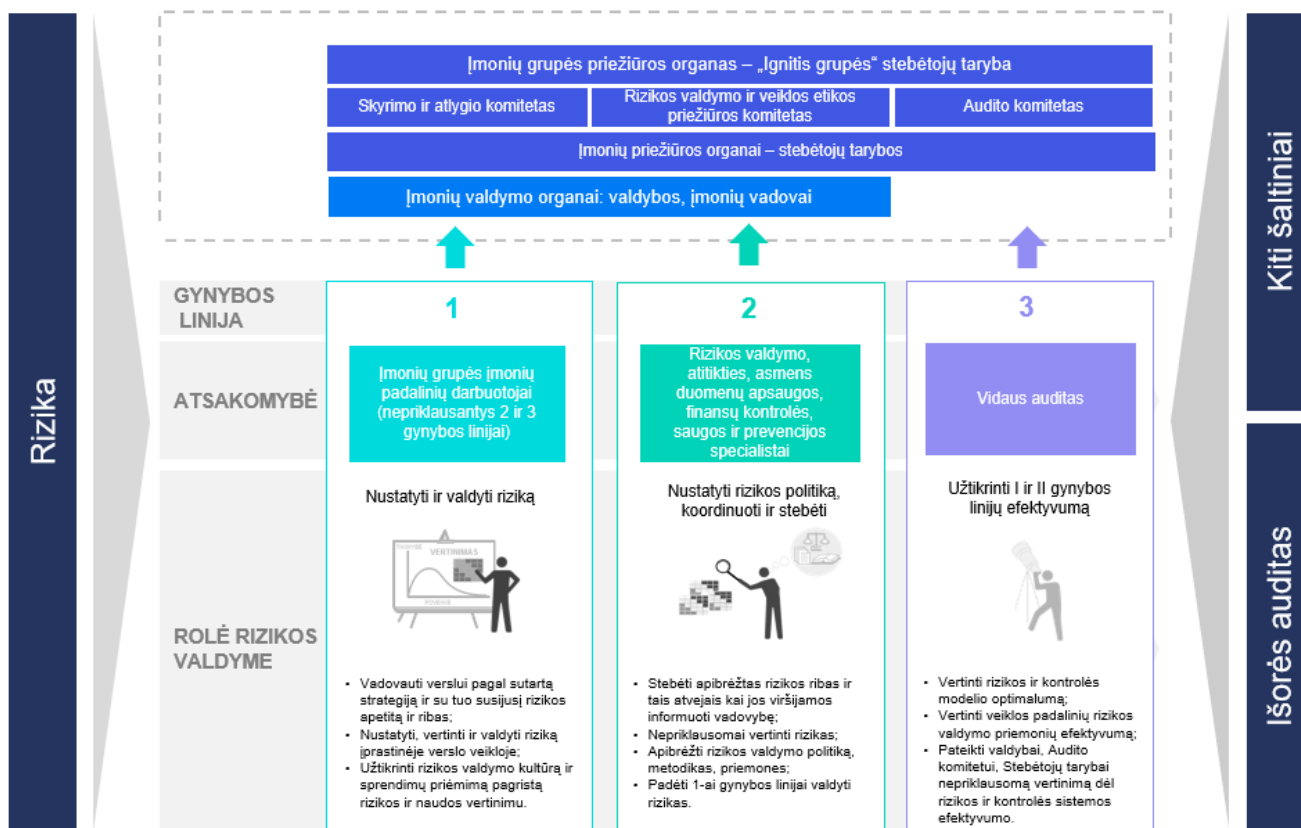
Rizika

Įmonių grupės priežiūros organas – „Ignitis grupės" stebėtojų taryba

Skyrimo ir atlygio komitetas

Rizikos valdymo ir veiklos etikos priežiūros komitetas

Audito komitetas

Įmonių priežiūros organai – stebėtojų tarybos

Įmonių valdymo organai: valdybos, įmonių vadovai

Kiti šaltiniai

GYNYBOS LINIJA

ATSAKOMYBĖ

ROLĖ RIZIKOS VALDYME

1

Įmonių grupės įmonių padalinių darbuotojai (nepriklausantys 2 ir 3 gynybos linijai)

Nustatyti ir valdyti riziką

TIKIMYBĖ

VERTINIMAS

POVEIKIS

- Vadovauti verslui pagal sutartą strategiją ir su tuo susijusį rizikos apetitą ir ribas;
- Nustatyti, vertinti ir valdyti riziką įprastinėje verslo veikloje;
- Užtikrinti rizikos valdymo kultūrą ir sprendimų priėmimą pagristą rizikos ir naudos vertinimu.

2

Rizikos valdymo, atitikties, asmens duomenų apsaugos, finansų kontrolės, saugos ir prevencijos specialistai

Nustatyti rizikos politiką, koordinuoti ir stebėti

- Stebėti apibrėžtas rizikos ribas ir tais atvejais kai jos viršijamos informuoti vadovybę;
- Nepriklausomai vertinti rizikas;
- Apibrėžti rizikos valdymo politiką, metodikas, priemones;
- Padėti 1-ai gynybos linijai valdyti rizikas.

3

Vidaus auditas

Užtikrinti I ir II gynybos linijų efektyvumą

- Vertinti rizikos ir kontrolės modelio optimalumą;
- Vertinti veiklos padalinių rizikos valdymo priemonių efektyvumą;
- Pateikti valdybai, Audito komitetui, Stebėtojų tarybai nepriklausomą vertinimą dėl rizikos ir kontrolės sistemos efektyvumo.

Išorės auditas